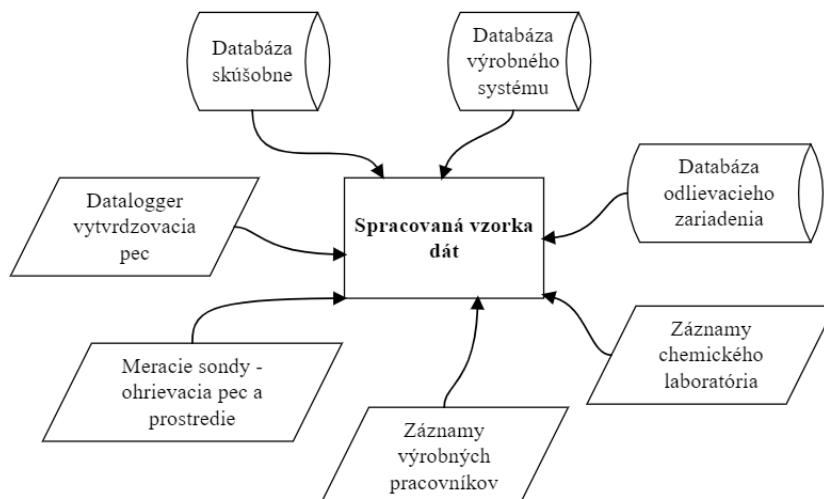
Databáza skúšobne

Databáza výrobného systému

Datalogger vytvrdzovacia pec

Spracovaná vzorka dát

Databáza odlievacieho zariadenia

Meracie sondy - ohrievacia pec a prostredie

Záznamy chemického laboratória

Záznamy výrobných pracovníkov